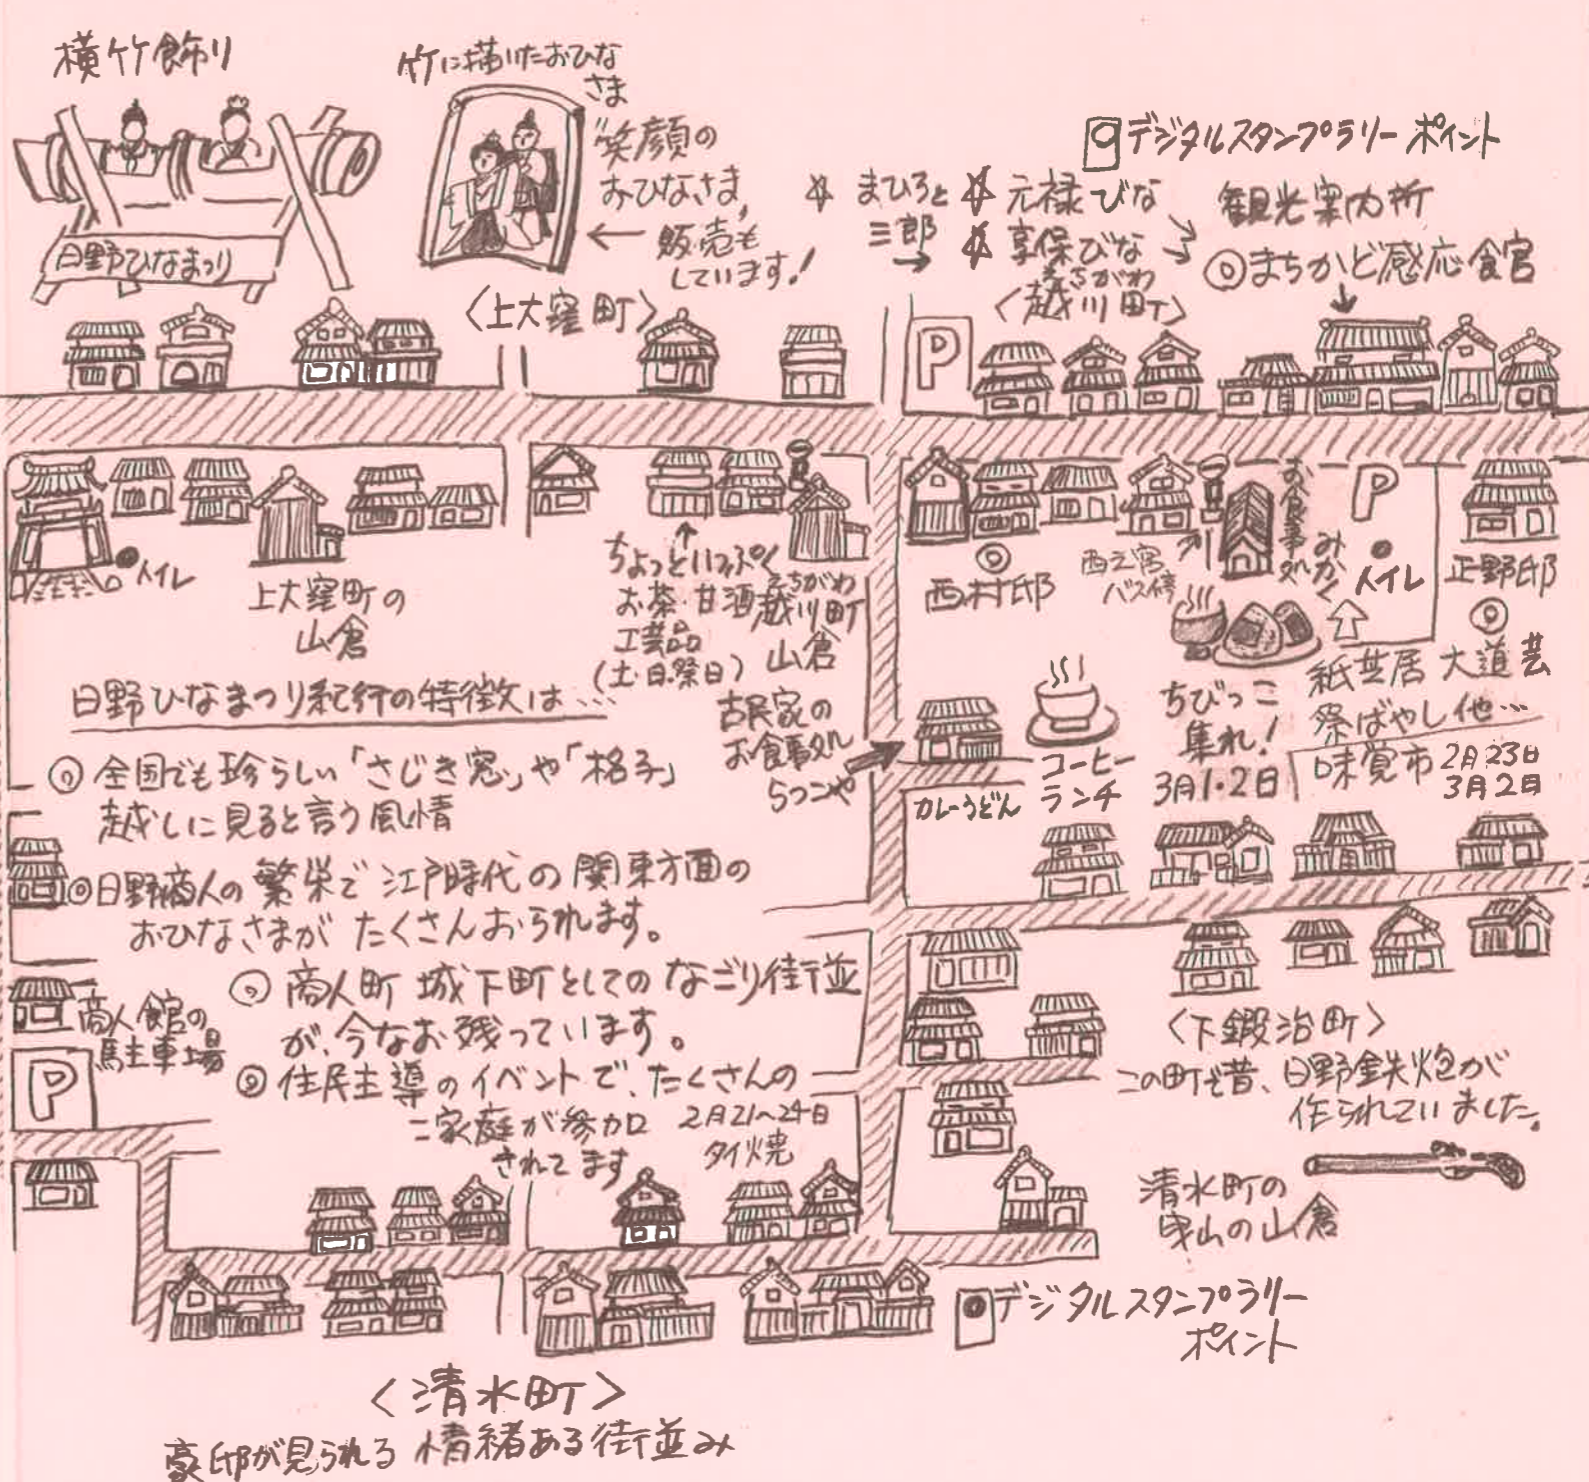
横竹飾り

日野ひなまつり

竹に描いたおひなさま

"笑顔のおひなさま"
← 販売もしています!

〈上大窪町〉

デジタルスタンプラリーポイント

まひろと三郎

元禄びな
享保びな

ちがわ
〈越川町〉

観光案内所
まちかど感応館

P

トイレ

上大窪町の山倉

ちょっとひとふく
お茶・甘酒
工芸品
(土日祭日)

ちがわ
越川町
山倉

古民家のお食事処
らつんや

西村邸

西之宮バス停

お食事処
みかく

P

トイレ

正野邸

紙芝居 大道芸
祭ばやし他…

ちびっこ集れ!
3月1・2日

味覚市 2月23日
3月2日

カレーうどん

コーヒー
ランチ

日野ひなまつり紀行の特徴は…

全国でも珍らしい「さじき窓」や「格子」越しに見ると言う風情

日野商人の繁栄で江戸時代の関東方面のおひなさまがたくさんおられます。

商人町 城下町としてのなごり街並が、今なお残っています。

住民主導のイベントで、たくさんの家庭が参加されてます

2月21～24日
タイ焼

商人館の駐車場

P

〈下鍛冶町〉
この町で昔、日野鉄炮が作られていました。

清水町の
宇山の山倉

デジタルスタンプラリーポイント

〈清水町〉
豪邸が見られる 情緒ある街並み